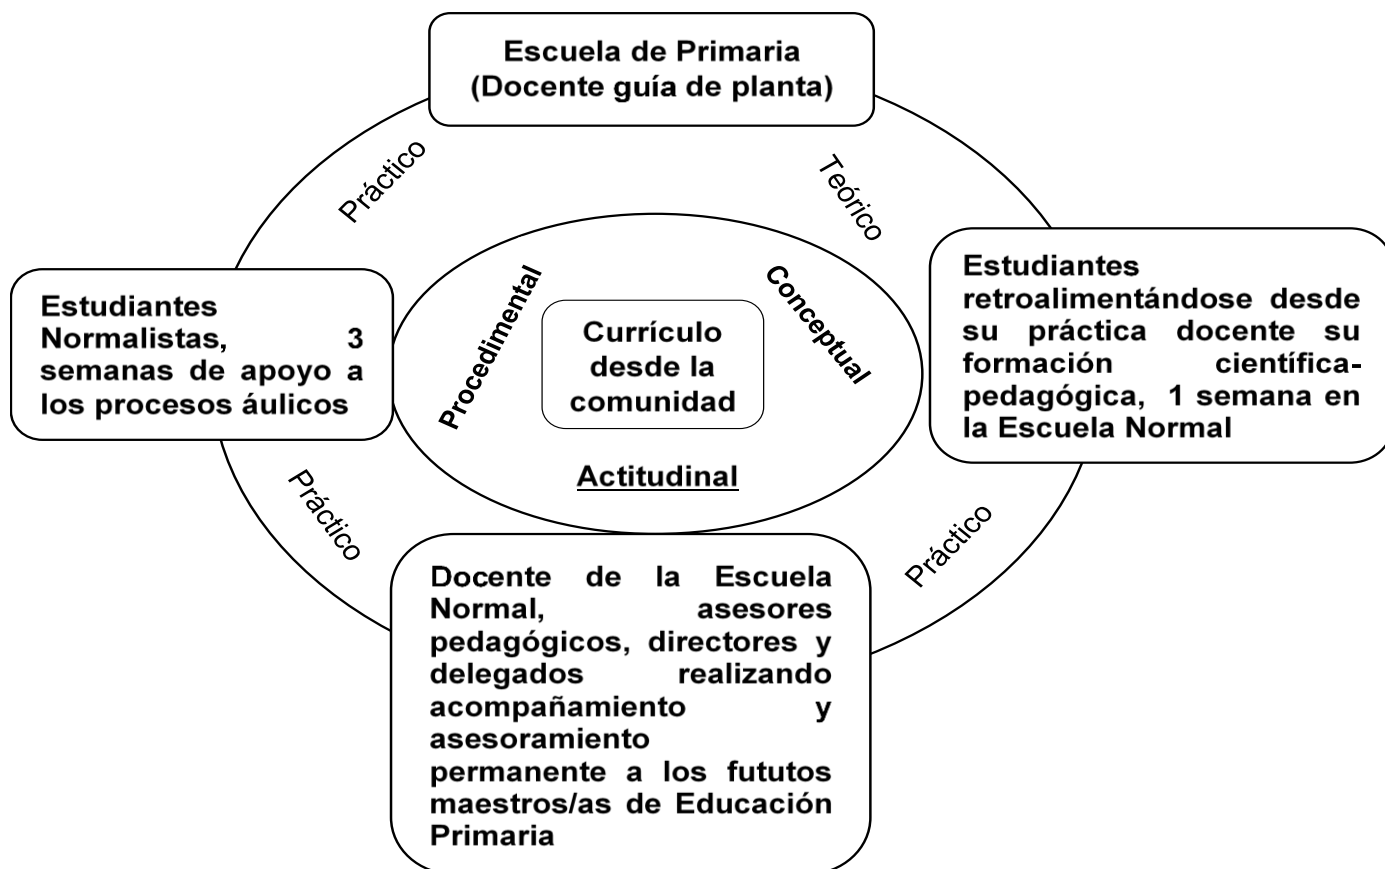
Escuela de Primaria (Docente guía de planta)

Práctico

Teórico

Estudiantes Normalistas, 3 semanas de apoyo a los procesos áulicos

Procedimental

Currículo desde la comunidad

Conceptual

Actitudinal

Estudiantes retroalimentándose desde su práctica docente su formación científica-pedagógica, 1 semana en la Escuela Normal

Práctico

Práctico

Docente de la Escuela Normal, asesores pedagógicos, directores y delegados realizando acompañamiento y asesoramiento permanente a los fututos maestros/as de Educación Primaria